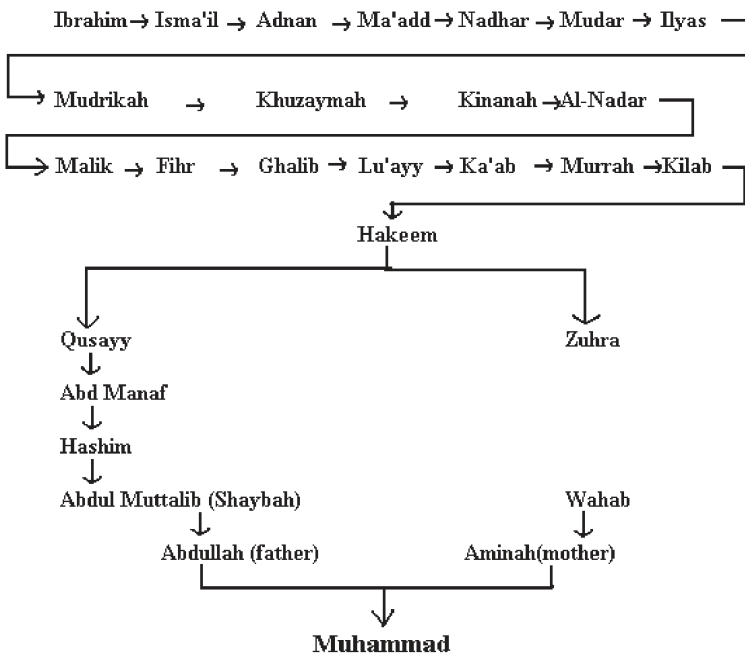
Ibrahim → Isma'il → Adnan → Ma'add → Nadhar → Mudar → Ilyas

→ Mudrikah → Khuzaymah → Kinanah → Al-Nadar

→ Malik → Fihr → Ghalib → Lu'ayy → Ka'ab → Murrah → Kilab

Hakeem

Qusayy

Zuhra

Abd Manaf

Hashim

Abdul Muttalib (Shaybah)

Wahab

Abdullah (father)

Aminah(mother)

Muhammad